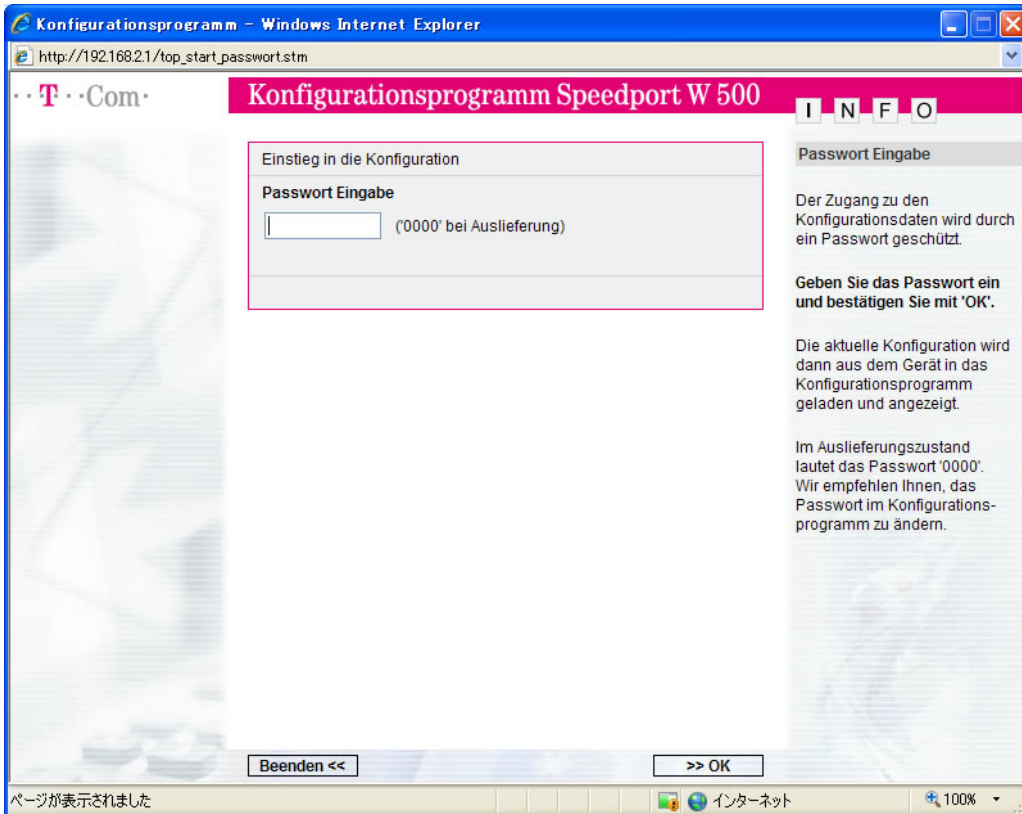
Konfigurationsprogramm - Windows Internet Explorer

http://192.168.2.1/top_start_passwort.stm

··T··Com·

Konfigurationsprogramm Speedport W 500

I N F O

Einstieg in die Konfiguration

Passwort Eingabe

('0000' bei Auslieferung)

Passwort Eingabe

Der Zugang zu den Konfigurationsdaten wird durch ein Passwort geschützt.

Geben Sie das Passwort ein und bestätigen Sie mit 'OK'.

Die aktuelle Konfiguration wird dann aus dem Gerät in das Konfigurationsprogramm geladen und angezeigt.

Im Auslieferungszustand lautet das Passwort '0000'. Wir empfehlen Ihnen, das Passwort im Konfigurationsprogramm zu ändern.

Beenden <<

>> OK

ページが表示されました

インターネット

100%